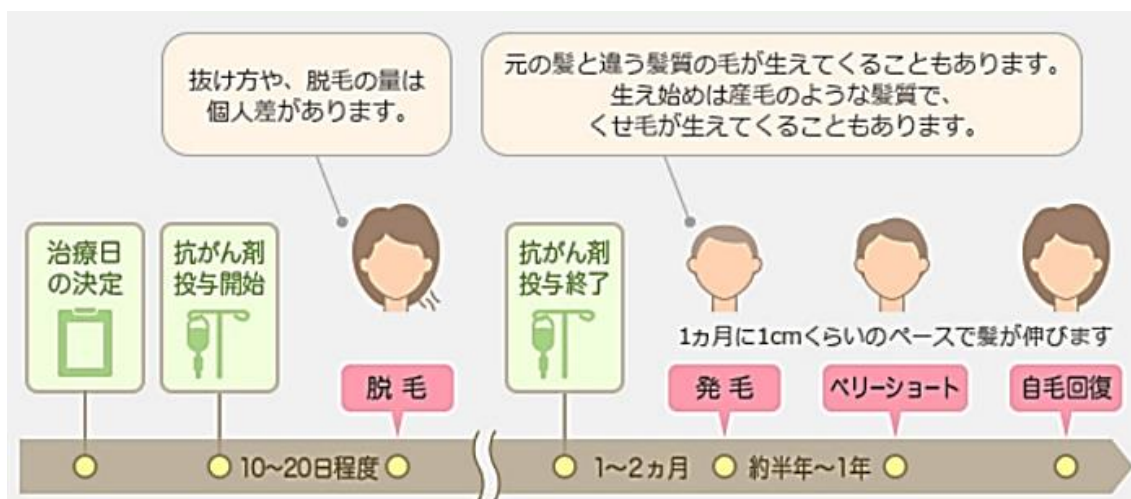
抜け方や、脱毛の量は個人差があります。

元の髪と違う髪質の毛が生えてくることもあります。生え始めは産毛のような髪質で、くせ毛が生えてくることもあります。

治療日の決定

抗がん剤投与開始

脱 毛

抗がん剤投与終了

1ヵ月に1cmくらいのペースで髪が伸びます

発 毛

ベリーショート

自毛回復

10~20日程度

1~2ヵ月

約半年~1年